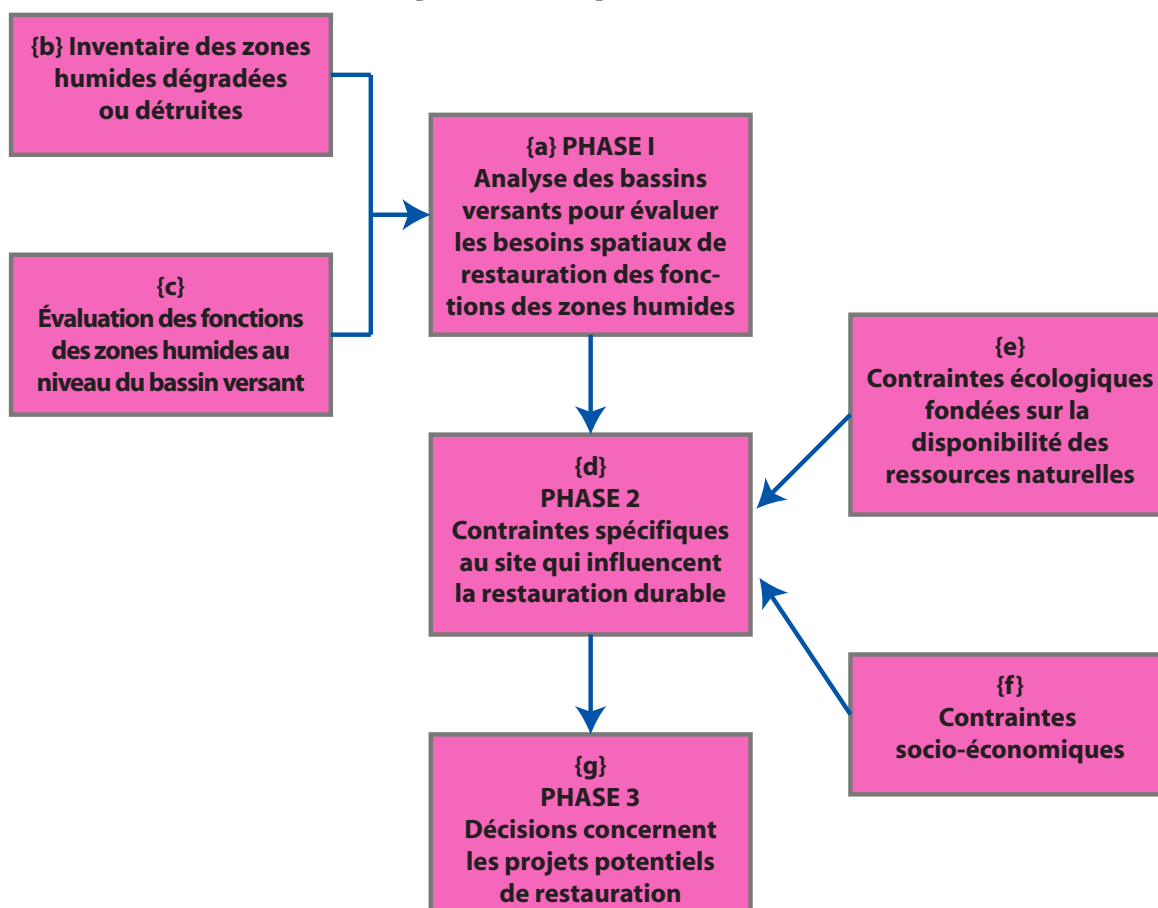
{b} Inventaire des zones humides dégradées ou détruites

{c} Évaluation des fonctions des zones humides au niveau du bassin versant

{a} PHASE I Analyse des bassins versants pour évaluer les besoins spatiaux de restauration des fonctions des zones humides

{e} Contraintes écologiques fondées sur la disponibilité des ressources naturelles

{d} PHASE 2 Contraintes spécifiques au site qui influencent la restauration durable

{f} Contraintes socio-économiques

{g} PHASE 3 Décisions concernent les projets potentiels de restauration